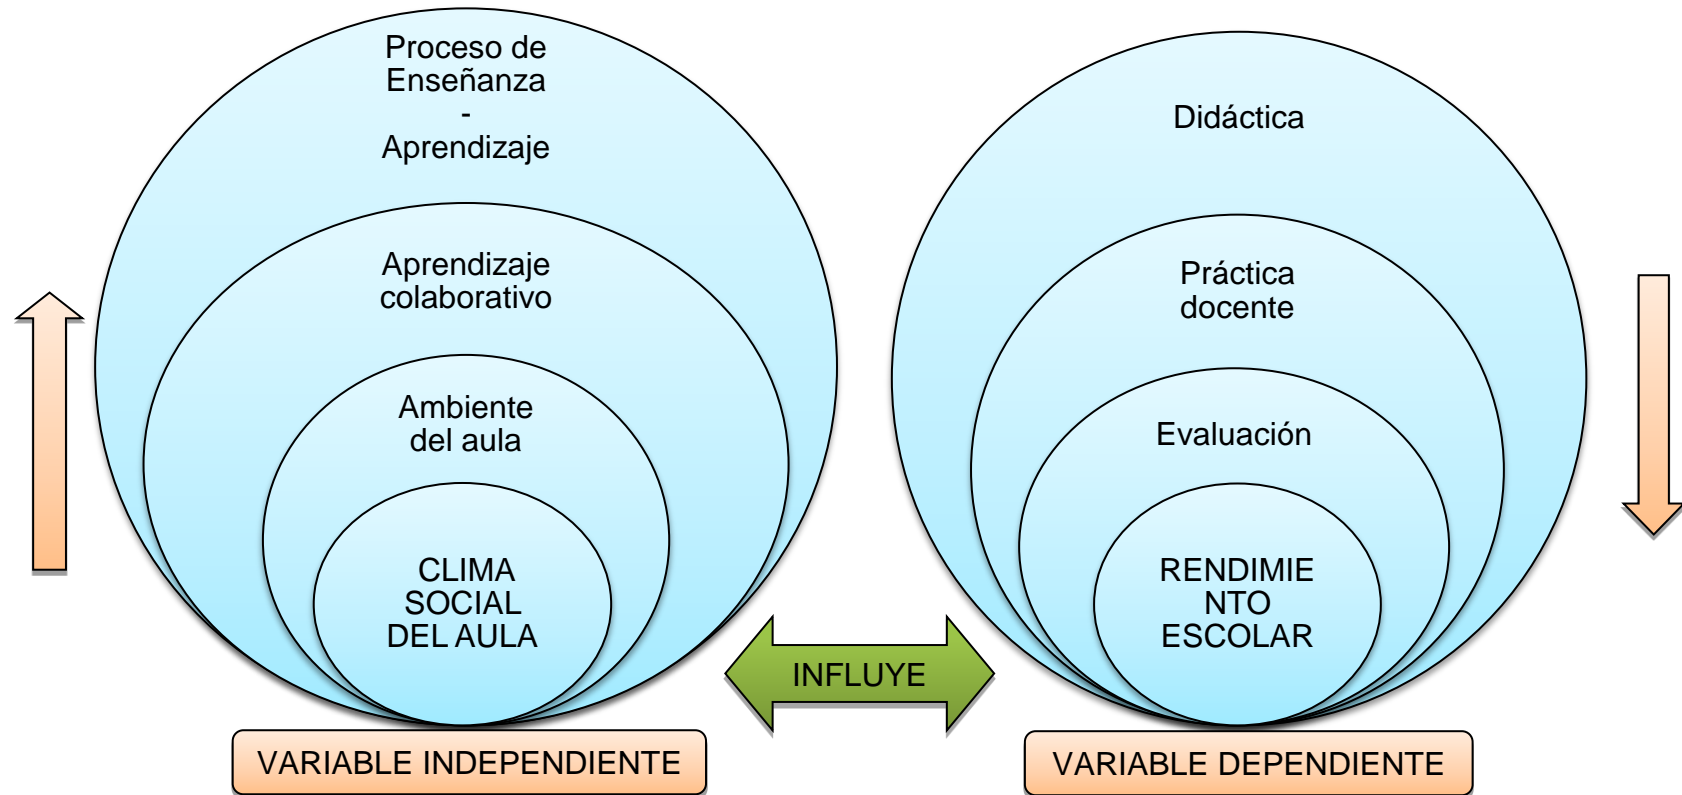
Proceso de Enseñanza - Aprendizaje

Aprendizaje colaborativo

Ambiente del aula

CLIMA SOCIAL DEL AULA

VARIABLE INDEPENDIENTE

INFLUYE

Didáctica

Práctica docente

Evaluación

RENDIMIE NTO ESCOLAR

VARIABLE DEPENDIENTE